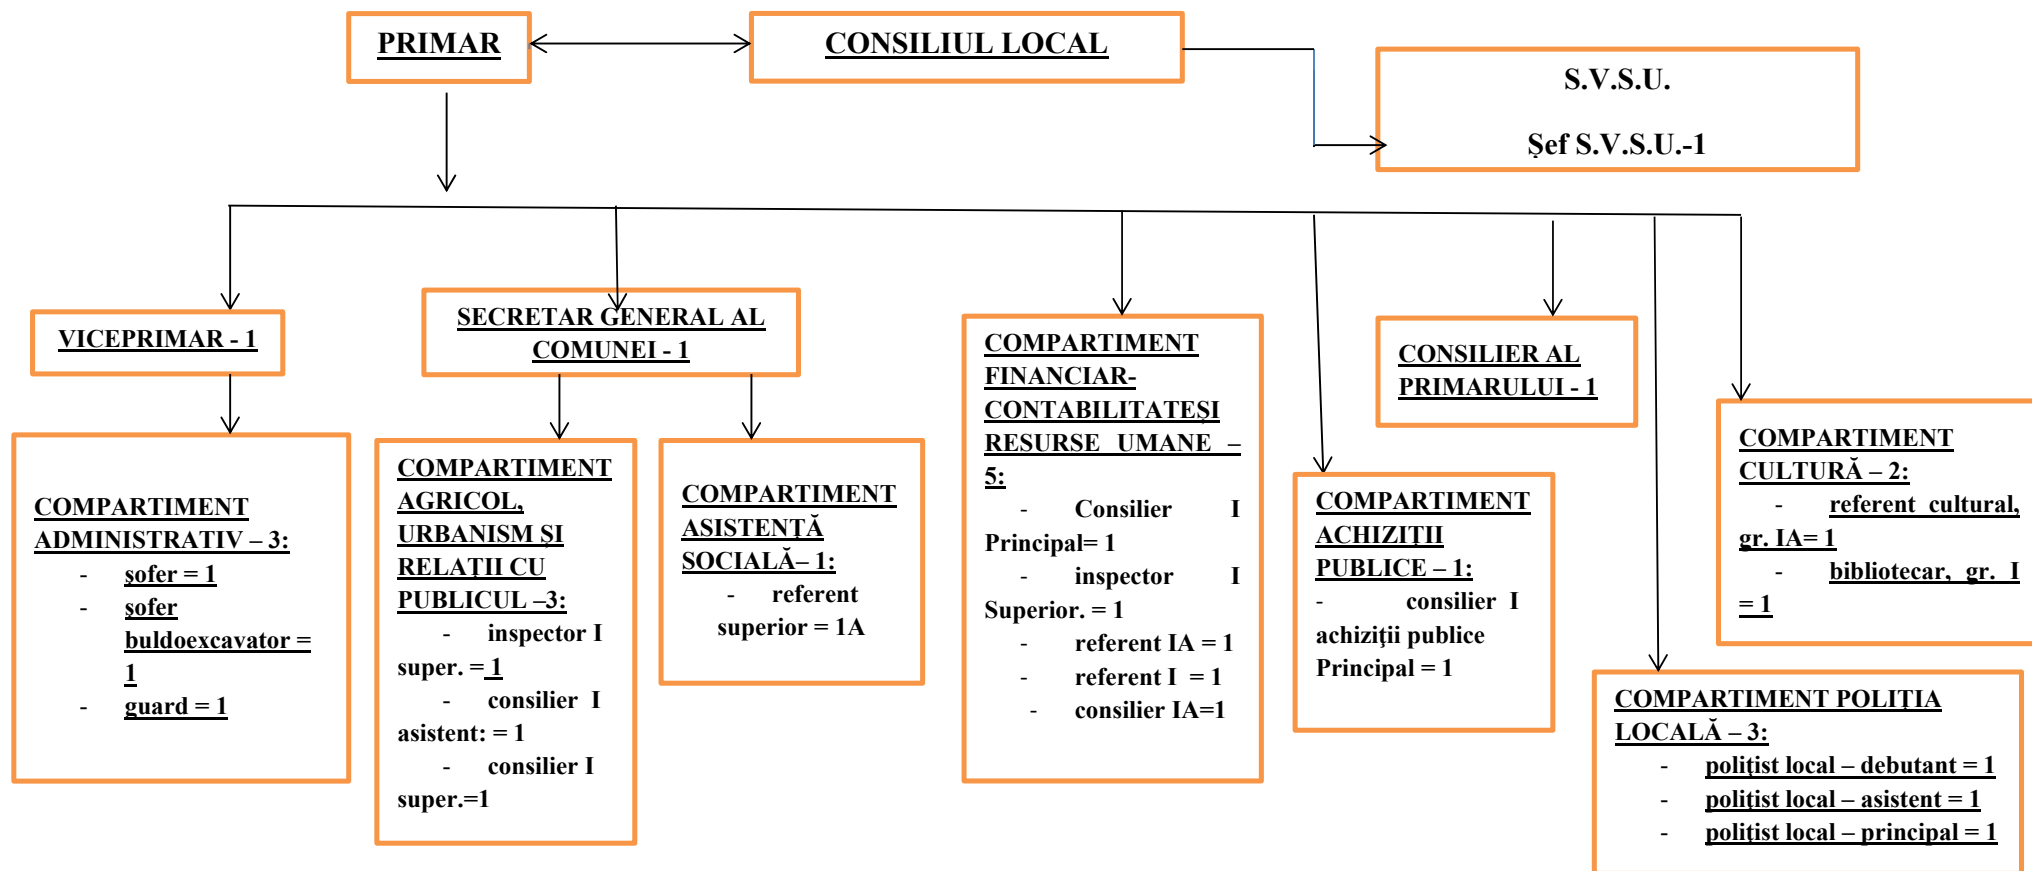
PRIMAR

CONSILIUL LOCAL

S.V.S.U.

Șef S.V.S.U.-1

VICEPRIMAR - 1

SECRETAR GENERAL AL COMUNEI - 1

COMPARTIMENT FINANCIAR-CONTABILITATEȘI RESURSE UMANE – 5:
- Consilier I Principal= 1
- inspector I Superior. = 1
- referent IA = 1
- referent I = 1
- consilier IA=1

CONSILIER AL PRIMARULUI - 1

COMPARTIMENT CULTURĂ – 2:
- referent cultural, gr. IA= 1
- bibliotecar, gr. I = 1

COMPARTIMENT ADMINISTRATIV – 3:
- șofer = 1
- șofer buldoexcavator = 1
- guard = 1

COMPARTIMENT AGRICOL, URBANISM ȘI RELAȚII CU PUBLICUL –3:
- inspector I super. = 1
- consilier I asistent: = 1
- consilier I super.=1

COMPARTIMENT ASISTENȚĂ SOCIALĂ– 1:
- referent superior = 1A

COMPARTIMENT ACHIZIȚII PUBLICE – 1:
- consilier I achiziții publice Principal = 1

COMPARTIMENT POLIȚIA LOCALĂ – 3:
- polițist local – debutant = 1
- polițist local – asistent = 1
- polițist local – principal = 1